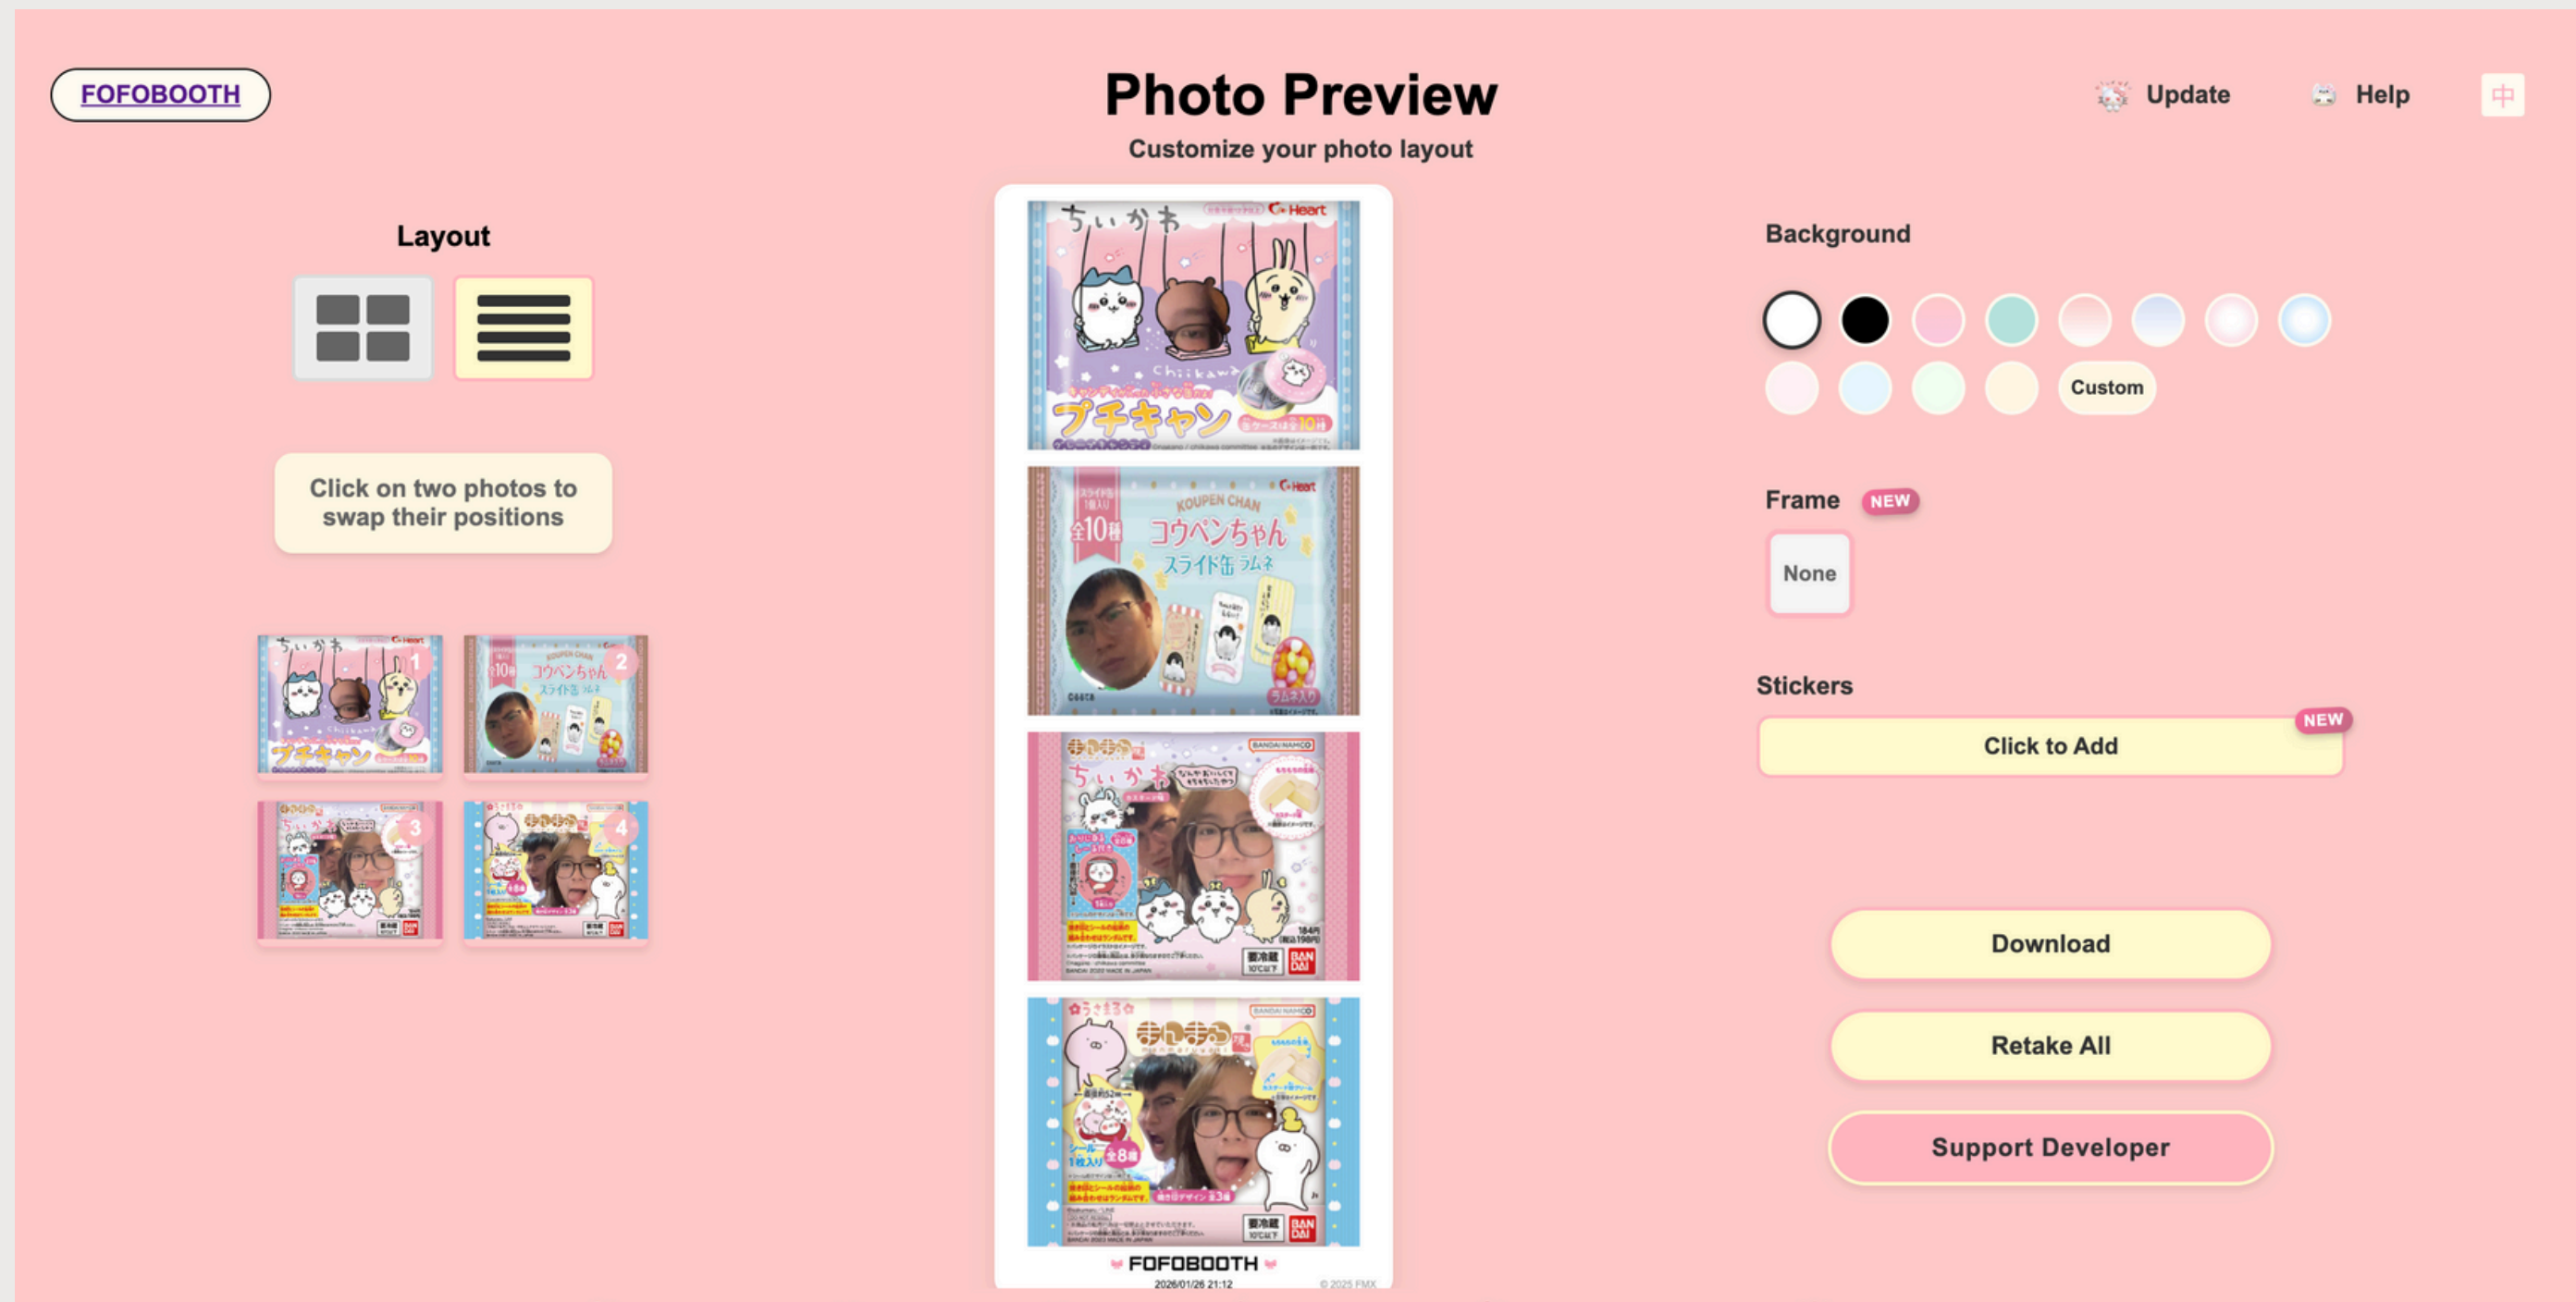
FOFOBOOTH

Photo Preview

Customize your photo layout

Update Help 中

Layout

Click on two photos to swap their positions

1 2 3 4

ちいかわ Heart

Chiikawa

プチキャン

全10種

KOUPEN CHAN

コウペンちゃん

スライド缶 ラムネ

ラムネ入り

BANDAI NAMCO

ちいかわ

BANDAI

うさまる

BANDAI NAMCO

BANDAI

FOFOBOOTH

2026/01/26 21:12

© 2025 FMX

Background

Custom

Frame NEW

None

Stickers

NEW

Click to Add

Download

Retake All

Support Developer